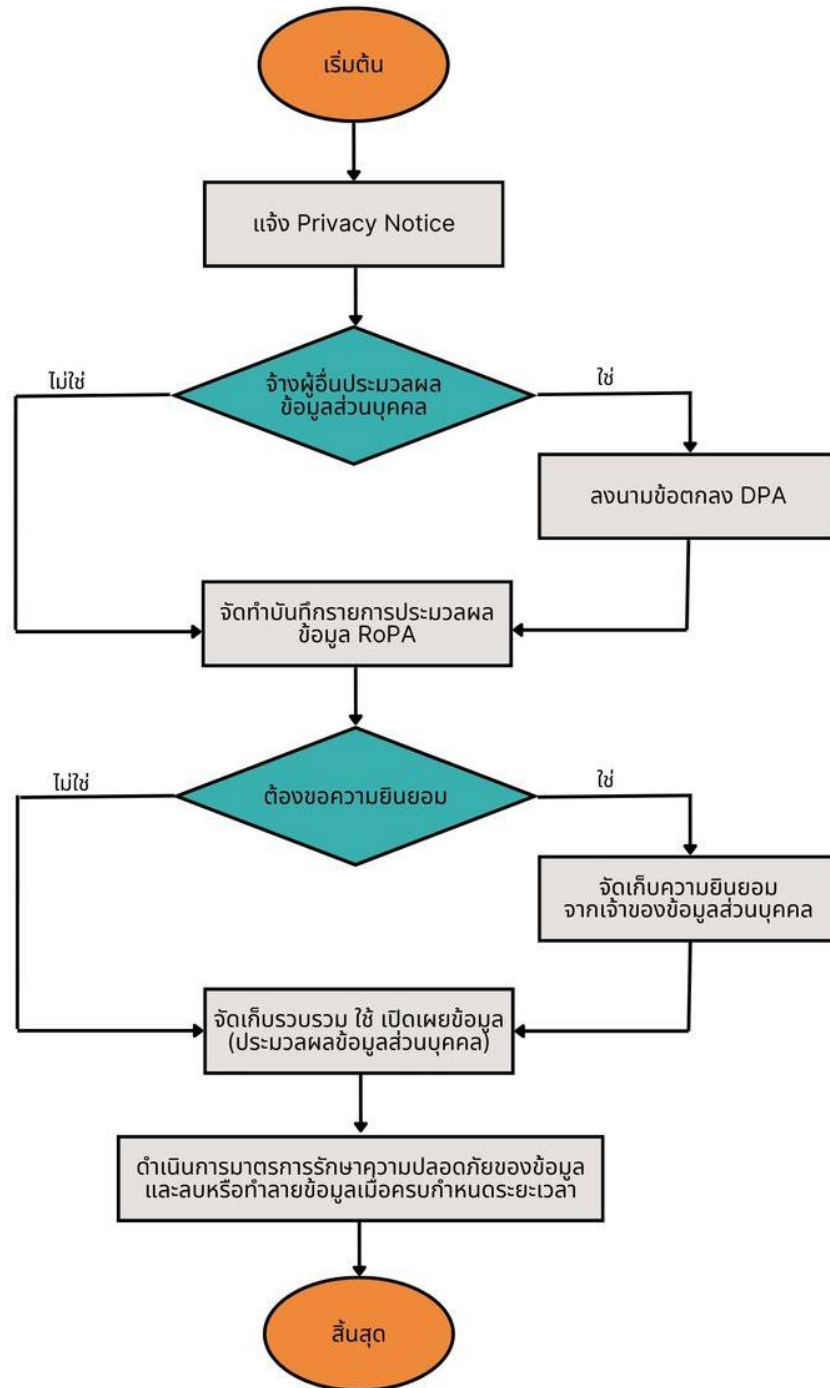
เริ่มต้น

แจ้ง Privacy Notice

ไม่ใช่

จ้างผู้อื่นประมวลผลข้อมูลส่วนบุคคล

ใช่

ลงนามข้อตกลง DPA

จัดทำบันทึกรายการประมวลผลข้อมูล RoPA

ไม่ใช่

ต้องขอความยินยอม

ใช่

จัดเก็บความยินยอมจากเจ้าของข้อมูลส่วนบุคคล

จัดเก็บรวบรวม ใช้ เปิดเผยข้อมูล (ประมวลผลข้อมูลส่วนบุคคล)

ดำเนินการมาตรการรักษาความปลอดภัยของข้อมูลและลบหรือทำลายข้อมูลเมื่อครบกำหนดระยะเวลา

สิ้นสุด